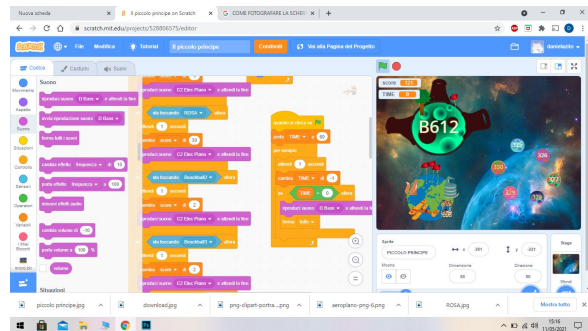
Nuova scheda
Il piccolo principe on Scratch
COME FOTOGRAFARE LA SCHE
scratch.mit.edu/projects/528806575/editor
File Modifica Tutorial Il piccolo principe Condividi Vai alla Pagina del Progetto danielastio
Codice Costumi Suoni
Movimento Aspetto Suono Situazioni Controllo Sensori Operatori Variabili I Miei Blocchi
Suono
riproduci suono O Bass e attendi la fine
avvia riproduzione suono O Bass
ferma tutti i suoni
cambia effetto frequenza di 10
porta effetto frequenza a 100
rimuovi effetti audio
cambia volume di -10
porta volume a 100 %
volume
Situazioni
riproduci suono C2 Elec Piano e attendi la fine
sta toccando ROSA allora
attendi 1 secondi
cambia score di 20
riproduci suono C2 Elec Piano e attendi la fine
sta toccando Beachball2 allora
attendi 1 secondi
cambia score di 2
riproduci suono C2 Elec Piano e attendi la fine
sta toccando Beachball3 allora
attendi 1 secondi
cambia score di 2
quando si clicca su
porta TIME a 30
per sempre
attendi 1 secondi
cambia TIME di -1
se TIME = 0 allora
riproduci suono O Bass e attendi la fine
ferma tutto
score 121
TIME 8
B612
320
326
Sprite PICCOLO PRINCIPE x 201 y -201
Mostra Dimensione 60 Direzione 90
Stage
piccolo principe.jpg download.jpg png-clipart-portra....png aeroplano-png-6.png ROSA.jpg Mostra tutto
15:16 11/05/2021